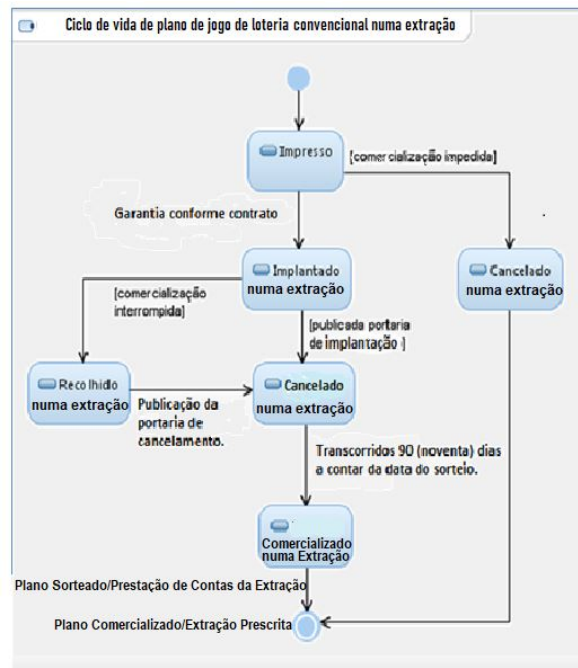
Ciclo de vida de plano de jogo de loteria convencional numa extração

Impresso

[comercialização impedida]

Garantia conforme contrato

Implantado numa extração

Cancelado numa extração

[comercialização interrompida]

[publicada portaria de implantação]

Recolhido numa extração

Publicação da portaria de cancelamento.

Cancelado numa extração

Transcorridos 90 (noventa) dias a contar da data do sorteio.

Comercializado numa Extração

Plano Sorteado/Prestação de Contas da Extração

Plano Comercializado/Extração Prescrita